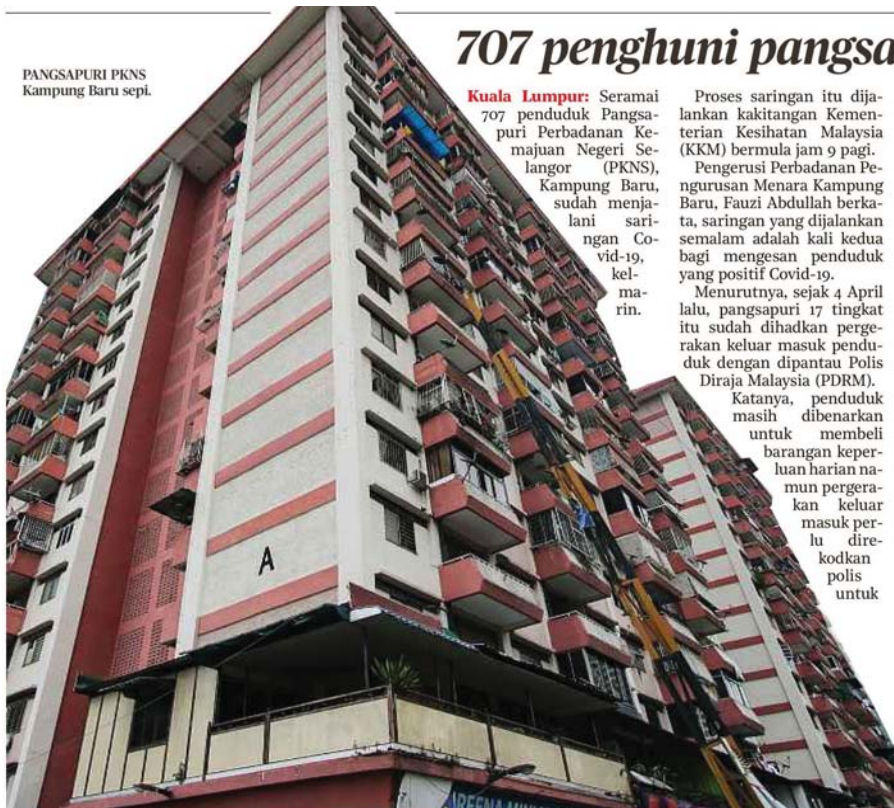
707 penghuni pangsa

PANGSAPURI PKNS Kampung Baru sepi.

Kuala Lumpur: Seramai 707 penduduk Pangsapuri Perbadanan Kemajuan Negeri Selangor (PKNS), Kampung Baru, sudah menjalani saringan Covid-19, kelmarin.

Proses saringan itu dijalankan kakitangan Kementerian Kesihatan Malaysia (KKM) bermula jam 9 pagi.

Pengerusi Perbadanan Pengurusan Menara Kampung Baru, Fauzi Abdullah berkata, saringan yang dijalankan semalam adalah kali kedua bagi mengesan penduduk yang positif Covid-19.

Menurutnya, sejak 4 April lalu, pangsapuri 17 tingkat itu sudah dihadkan pergerakan keluar masuk penduduk dengan dipantau Polis Diraja Malaysia (PDRM).

Katanya, penduduk masih dibenarkan untuk membeli barangan keperluan harian namun pergerakan keluar masuk perlu direkodkan polis untuk

A

ARENA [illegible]